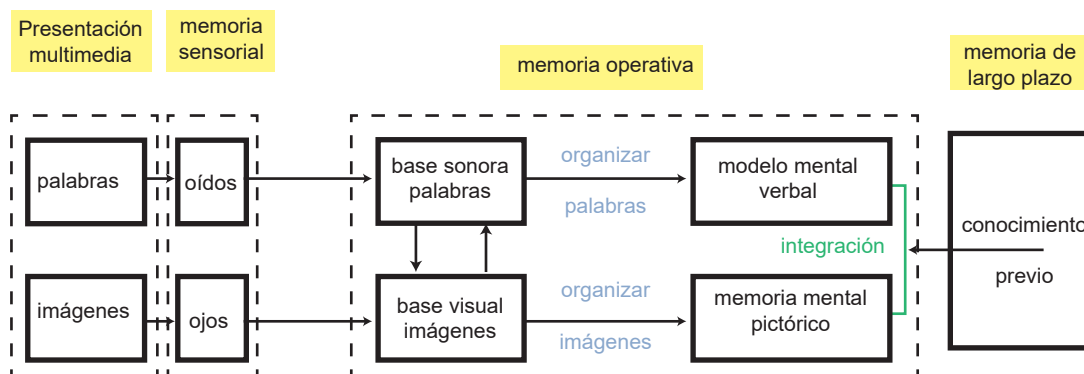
Presentación multimedia

memoria sensorial

memoria operativa

memoria de largo plazo

palabras

oídos

base sonora palabras

organizar

palabras

modelo mental verbal

integración

conocimiento

previo

imágenes

ojos

base visual imágenes

organizar

imágenes

memoria mental pictórico